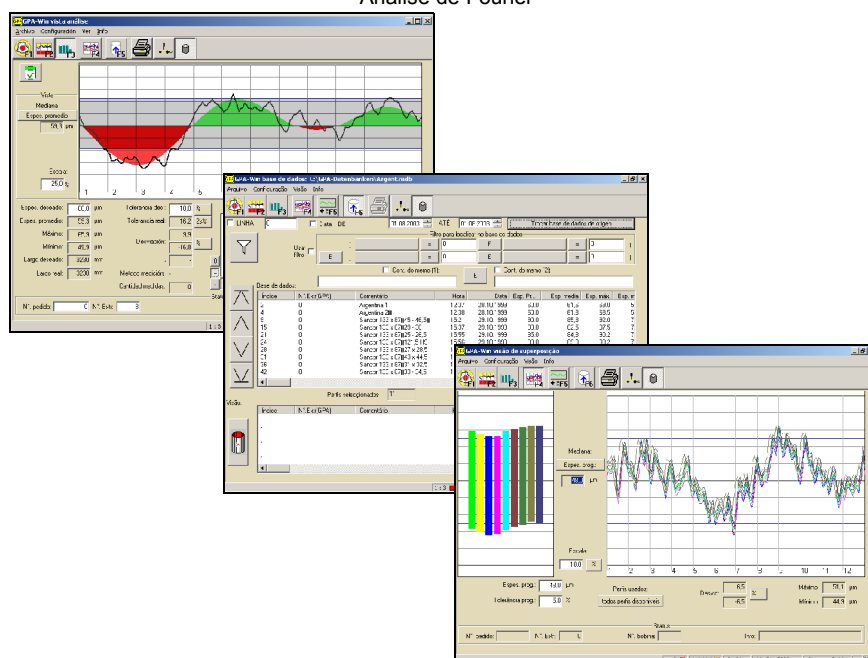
Análise de Fourier

GPA-Win vista análise
Archivo Configuración Ver Info

Vista
Mediana
Espes. promedio
50,1 µm

Escala:
25,0 %

1 2 3 4 5

Espes. deseado: 00,0 µm
Espes. promedio: 50,3 µm
Máximo: 57,9 µm
Mínimo: 45,9 µm
Largo deseado: 3200 mm
Largo real: 3200 mm

Tolerancia des: 10,0 %
Tolerancia real: 16,2 %
9,9
Desviación: -16,8 %
Velocidad medición:
Cantidad/Muestr.:

Nº pedido: 0 Nº Bob.: 3

GPA-Win base de dados: C:\GPA-Datenbanken\Argent.mdb
Arquivo Configuração Visão Info

LINHA
Data DE 01.08.2003 ATÉ 01.08.2003
Transferir base de dados de origem
Filtro para bobinas na base de dados
Usar filtro
E
Cont. do nome (1): E Cont. do nome (2):

Base de dados:
| Índice | Nº E or [GPA] | Comentário | Hora | Data | Esp. Pr... | Esp. média | Esp. máx. | Esp. m |
|---|---|---|---|---|---|---|---|---|
| 2 | 0 | Argentina 1 | 12.37 | 28.10.1999 | 50.0 | 51.5 | 58.0 | 5 |
| 4 | 0 | Argentina 2B | 12.38 | 28.10.1999 | 50.0 | 51.3 | 58.5 | 5 |
| 9 | 0 | Sensor 100 x 67µ15 - 46.9µ | 15.2 | 29.10.1999 | 30.0 | 65.3 | 32.0 | 7 |
| 15 | 0 | Sensor 100 x 67µ25 - 30 | 15.37 | 29.10.1999 | 30.0 | 62.5 | 37.5 | 7 |
| 21 | 0 | Sensor 100 x 67µ25 - 26.5 | 15.55 | 29.10.1999 | 30.0 | 64.3 | 30.2 | 7 |
| 24 | 0 | Sensor 100 x 67µ12 E10C | 15.56 | 29.10.1999 | 30.0 | 60.3 | 30.2 | 7 |
| 28 | 0 | Sensor 100 x 67µ27 x 28.5 | | | | | | |
| 31 | 0 | Sensor 100 x 67µ43 x 44.5 | | | | | | |
| 36 | 0 | Sensor 100 x 67µ31 x 32.5 | | | | | | |
| 42 | 0 | Sensor 100 x 67µ33 - 34.5 | | | | | | |

Perfis selecionados: 1
Visão:
Índice Nº E or [GPA] Comentário

GPA-Win visão de superposição
Arquivo Configuração Visão Info

Mediana:
Espes. prog.:
50 µm

Escala:
10.0 %

1 2 3 4 5 6 7 8 9 10 11 12

Espes. prog.: 50.0 µm
Tolerância prog.: 5.0 %
Perfis usados:
todos perfis disponíveis
Desvio: 6,5 % -6,5
Máximo: 58,1 µm
Mínimo: 44,5 µm

Status
Nº pedido: Nº bob.: Nº bobina: Prog.: